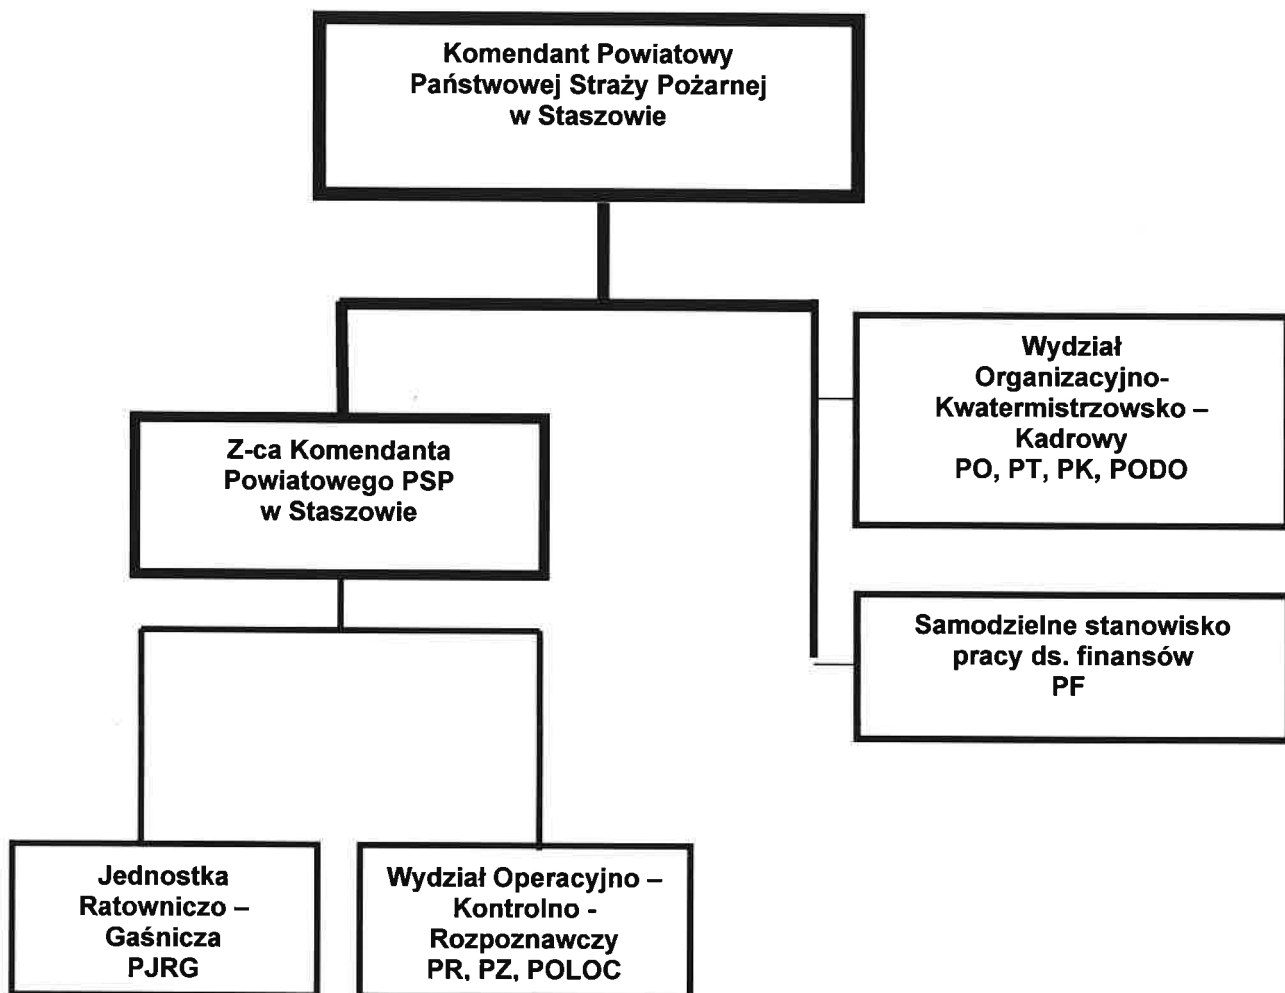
Komendant Powiatowy
Państwowej Straży Pożarnej
w Staszowie

Z-ca Komendanta
Powiatowego PSP
w Staszowie

Wydział
Organizacyjno-
Kwatermistrzowsko –
Kadrowy
PO, PT, PK, PODO

Samodzielne stanowisko
pracy ds. finansów
PF

Jednostka
Ratowniczo –
Gaśnicza
PJRG

Wydział Operacyjno –
Kontrolno -
Rozpoznawczy
PR, PZ, POLOC